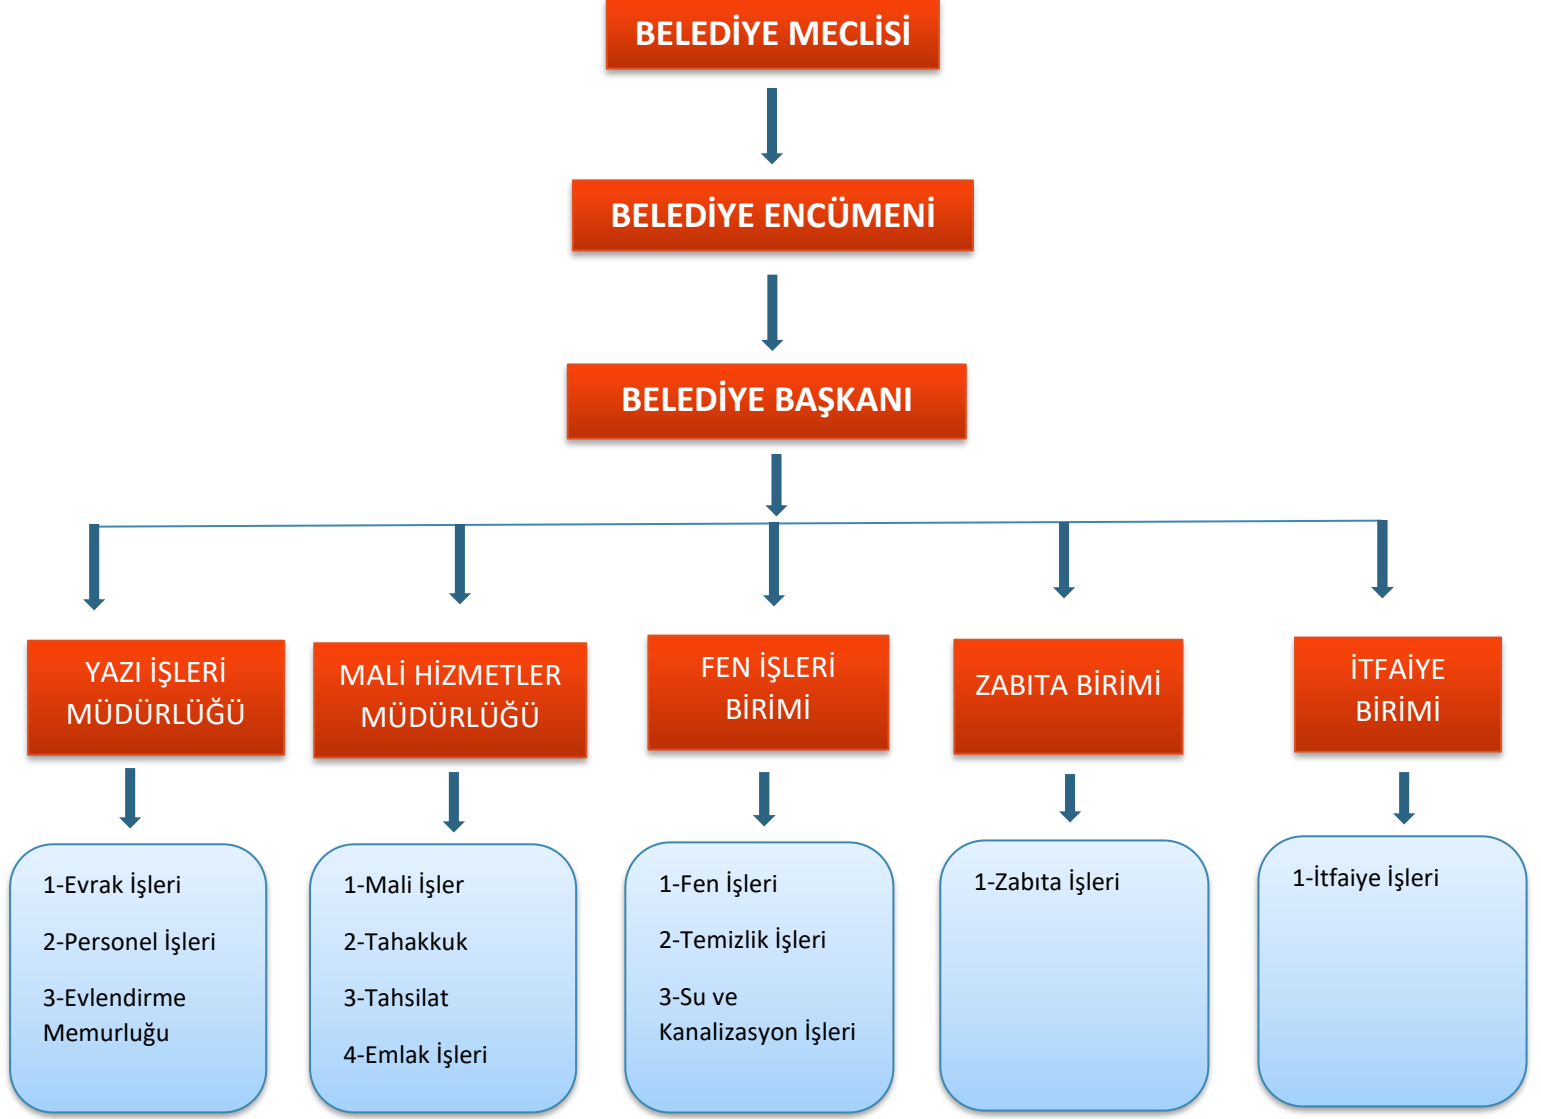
BELEDİYE MECLİSİ

BELEDİYE ENCÜMENİ

BELEDİYE BAŞKANI

YAZI İŞLERİ MÜDÜRLÜĞÜ

MALİ HİZMETLER MÜDÜRLÜĞÜ

FEN İŞLERİ BİRİMİ

ZABITA BİRİMİ

İTFAİYE BİRİMİ

1-Evrak İşleri

2-Personel İşleri

3-Evlendirme Memurluğu

1-Mali İşler

2-Tahakkuk

3-Tahsilat

4-Emlak İşleri

1-Fen İşleri

2-Temizlik İşleri

3-Su ve Kanalizasyon İşleri

1-Zabıta İşleri

1-İtfaiye İşleri